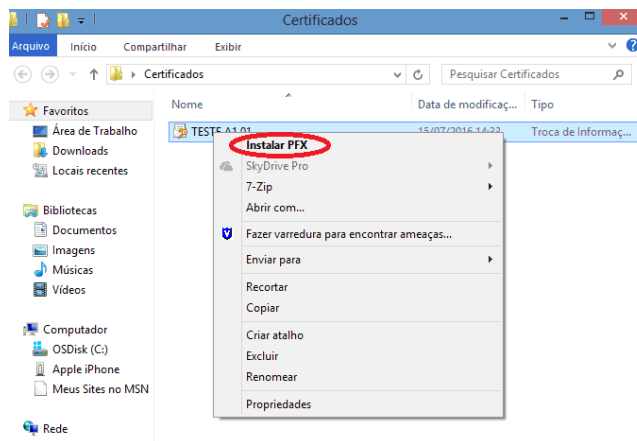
Certificados

Arquivo Início Compartilhar Exibir

Certificados

Pesquisar Certificados

Favoritos
Área de Trabalho
Downloads
Locais recentes

Bibliotecas
Documentos
Imagens
Músicas
Vídeos

Computador
OSDisk (C:)
Apple iPhone
Meus Sites no MSN

Rede

| Nome | Data de modificaç... | Tipo |
|---|---|---|
| TESTE A1 01 | 15/07/2016 14:33 | Troca de Informaç... |

Instalar PFX
SkyDrive Pro
7-Zip
Abrir com...
Fazer varredura para encontrar ameaças...
Enviar para
Recortar
Copiar
Criar atalho
Excluir
Renomear
Propriedades